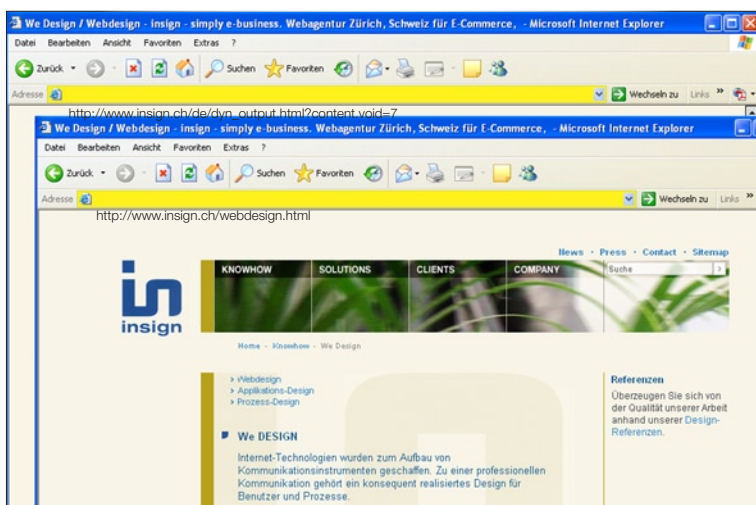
We Design / Webdesign - insign - simply e-business. Webagentur Zürich, Schweiz für E-Commerce, - Microsoft Internet Explorer

Datei Bearbeiten Ansicht Favoriten Extras ?

Zurück Suchen Favoriten

Adresse Wechseln zu Links »

http://www.insign.ch/de/dyn_output.html?content.void=7

We Design / Webdesign - insign - simply e-business. Webagentur Zürich, Schweiz für E-Commerce, - Microsoft Internet Explorer

Datei Bearbeiten Ansicht Favoriten Extras ?

Zurück Suchen Favoriten

Adresse Wechseln zu Links »

http://www.insign.ch/webdesign.html

News · Press · Contact · Sitemap

insign

KNOWHOW SOLUTIONS CLIENTS COMPANY Suche

Home · Knowhow · We Design

› Webdesign
› Applikations-Design
› Prozess-Design

We DESIGN

Internet-Technologien wurden zum Aufbau von Kommunikationsinstrumenten geschaffen. Zu einer professionellen Kommunikation gehört ein konsequent realisiertes Design für Benutzer und Prozesse.

Referenzen

Überzeugen Sie sich von der Qualität unserer Arbeit anhand unserer Design-Referenzen.